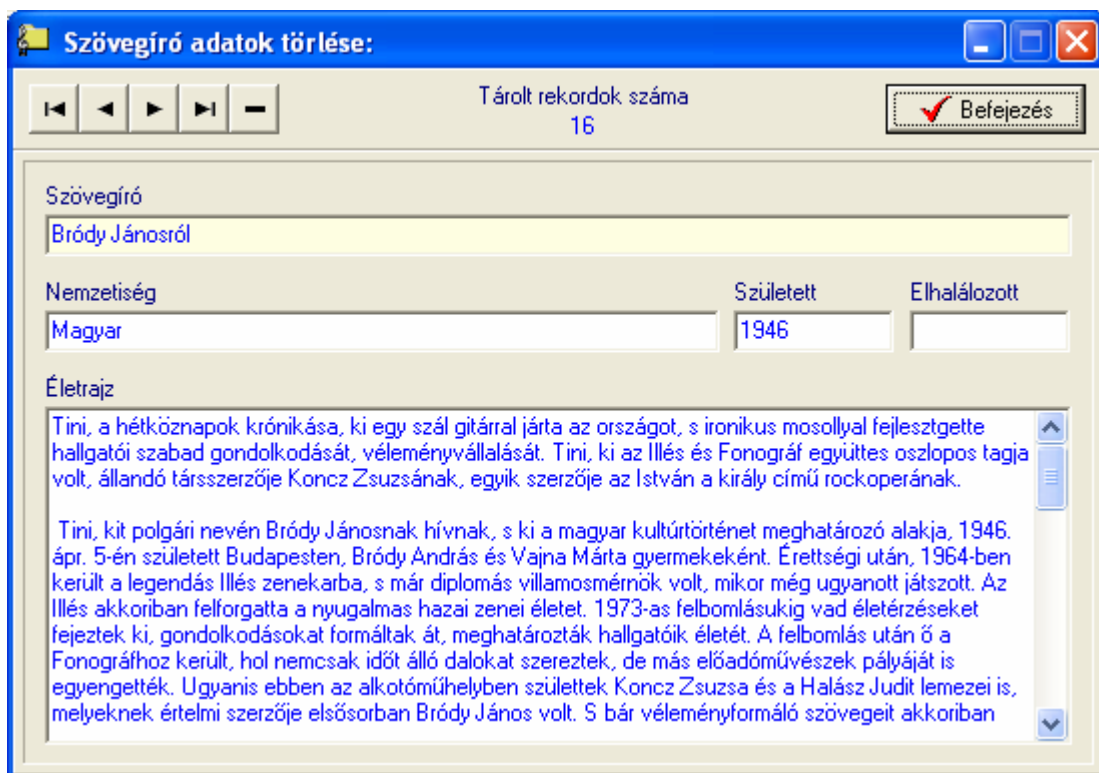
Szövegíró adatok törlése:

Tárolt rekordok száma
16

Befejezés

Szövegíró

Bródy Jánosról

Nemzetiség

Magyar

Született

1946

Elhalálozott

Életrajz

Tini, a hétköznapok krónikása, ki egy szál gitárral járta az országot, s ironikus mosollyal fejlesztgette hallgatói szabad gondolkodását, véleményvállalását. Tini, ki az Illés és Fonográf együttes oszlopos tagja volt, állandó társszerzője Koncz Zsuzsának, egyik szerzője az István a király című rockoperának.

Tini, kit polgári nevén Bródy Jánosnak hívnak, s ki a magyar kultúrtörténet meghatározó alakja, 1946. ápr. 5-én született Budapesten, Bródy András és Vajna Márta gyermekeként. Érettségi után, 1964-ben került a legendás Illés zenekarba, s már diplomás villamosmérnök volt, mikor még ugyanott játszott. Az Illés akkoriban felforgatta a nyugalmas hazai zenei életet. 1973-as felbomlásukig vad életérzéseket fejeztek ki, gondolkodásokat formáltak át, meghatározták hallgatóik életét. A felbomlás után ő a Fonográfhoz került, hol nemcsak időt álló dalokat szereztek, de más előadóművészek pályáját is egyengették. Ugyanis ebben az alkotóműhelyben születtek Koncz Zsuzsa és a Halász Judit lemezei is, melyeknek értelmi szerzője elsősorban Bródy János volt. S bár véleményformáló szövegeit akkoriban